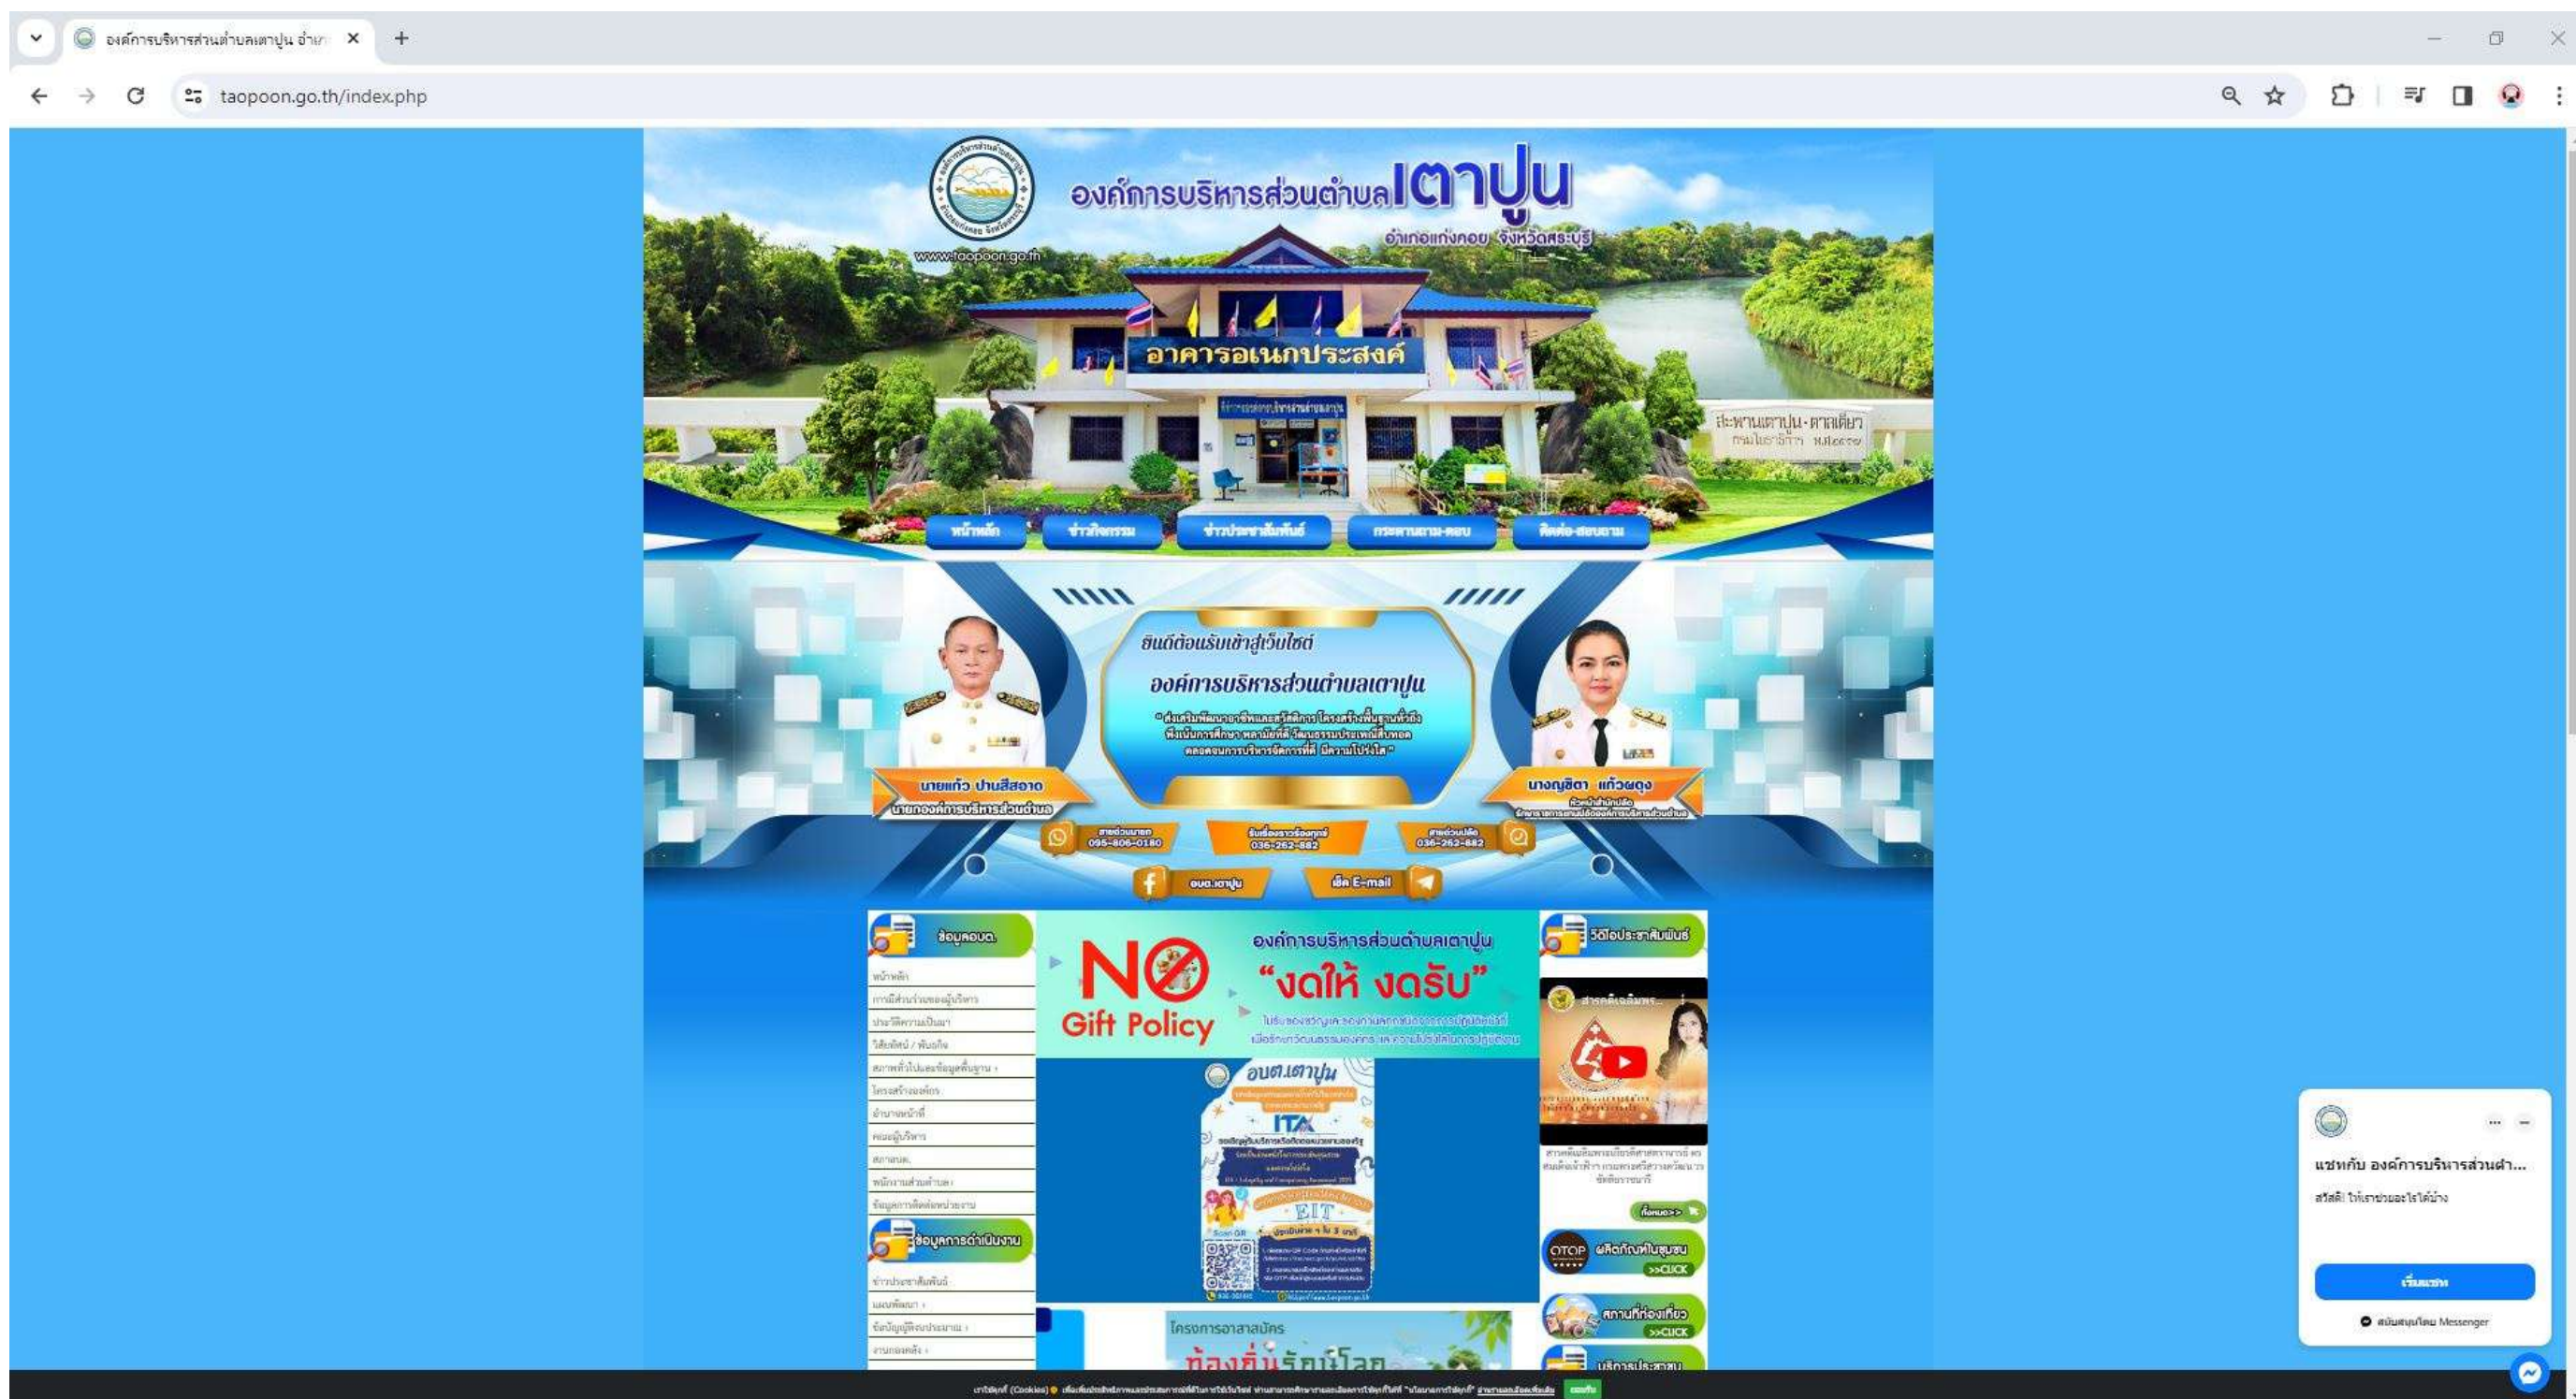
องค์การบริหารส่วนตำบลเตาปูน อำเภ

taopoon.go.th/index.php

องค์การบริหารส่วนตำบลเตาปูน
อำเภอแก่งคอย จังหวัดสระบุรี
www.taopoon.go.th

อาคารอเนกประสงค์

สะพานเตาปูน-ตาลเดี่ยว

หน้าหลัก | ข่าวกิจกรรม | ข่าวประชาสัมพันธ์ | กระดานถาม-ตอบ | ติดต่อ-สอบถาม

ยินดีต้อนรับเข้าสู่เว็บไซต์
องค์การบริหารส่วนตำบลเตาปูน
"ส่งเสริมพัฒนาอาชีพและสวัสดิการ โครงสร้างพื้นฐานทั่วถึง พึ่งเน้นการศึกษา พลามัยที่ดี วัฒนธรรมประเพณีสืบทอด ตลอดจนการบริหารจัดการที่ดี มีความโปร่งใส"

นายแก้ว ปานสีสอาด
นายกองค์การบริหารส่วนตำบล

นางญชิดา แก้วผดุง
หัวหน้าสำนักปลัด

สายด่วนนายก 095-806-0180
รับเรื่องราวร้องทุกข์ 036-262-882
สายด่วนปลัด 036-262-882
อบต.เตาปูน
เช็ค E-mail

ข้อมูลอบต.
หน้าหลัก
การมีส่วนร่วมของผู้บริหาร
ประวัติความเป็นมา
วิสัยทัศน์ / พันธกิจ
สภาพทั่วไปและข้อมูลพื้นฐาน
โครงสร้างองค์กร
อำนาจหน้าที่
คณะผู้บริหาร
สภาอบต.
พนักงานส่วนตำบล
ข้อมูลการติดต่อหน่วยงาน
ข้อมูลการดำเนินงาน
ข่าวประชาสัมพันธ์
แผนพัฒนา
ข้อบัญญัติงบประมาณ
งานการคลัง

NO Gift Policy
องค์การบริหารส่วนตำบลเตาปูน
"งดให้ งดรับ"

อบต.เตาปูน
ITA
EIT

โครงการอาสาสมัคร
ท้องถิ่นรักษ์โลก

วีดีโอประชาสัมพันธ์
ดังนอ>>
OTOP ผลิตภัณฑ์ในชุมชน >>CLICK
สถานที่ท่องเที่ยว >>CLICK
บริการประชาชน

แชทกับ องค์การบริหารส่วนตำ...
สวัสดี! ให้เราช่วยอะไรได้บ้าง
เริ่มแชท
สนับสนุนโดย Messenger

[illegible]